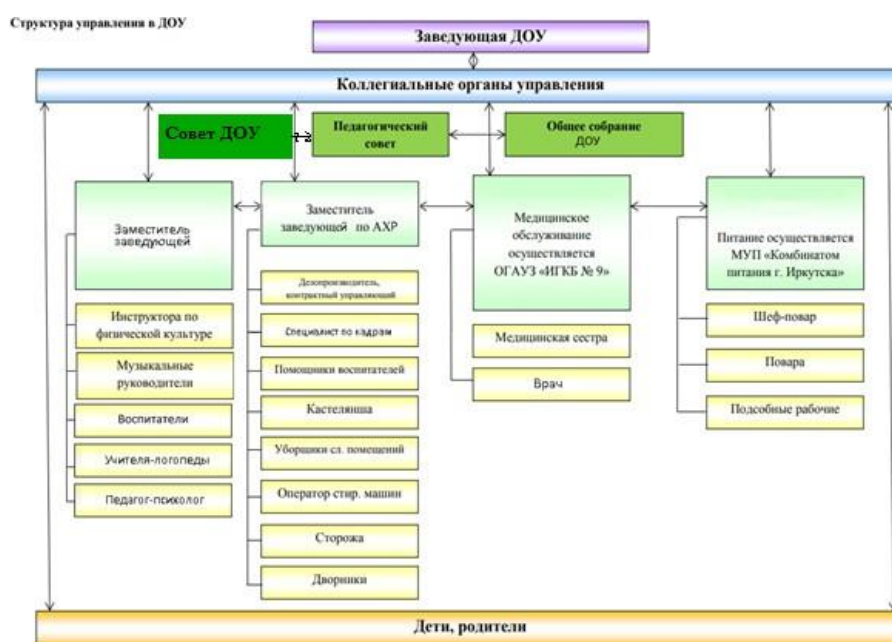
Структура управления в ДОУ

Заведующая ДОУ

Коллегиальные органы управления

Совет ДОУ

Педагогический совет

Общее собрание ДОУ

Заместитель заведующей

Заместитель заведующей по АХР

Медицинское обслуживание осуществляется ОГАУЗ «ИГКБ № 9»

Питание осуществляется МУП «Комбинатом питания г. Иркутска»

Инструктора по физической культуре

Музыкальные руководители

Воспитатели

Учителя-логопеды

Педагог-психолог

Делопроизводитель, контрактный управляющий

Специалист по кадрам

Помощники воспитателей

Кастелянша

Уборщики сл. помещений

Оператор стир. машин

Сторожа

Дворники

Медицинская сестра

Врач

Шеф-повар

Повара

Подсобные рабочие

Дети, родители